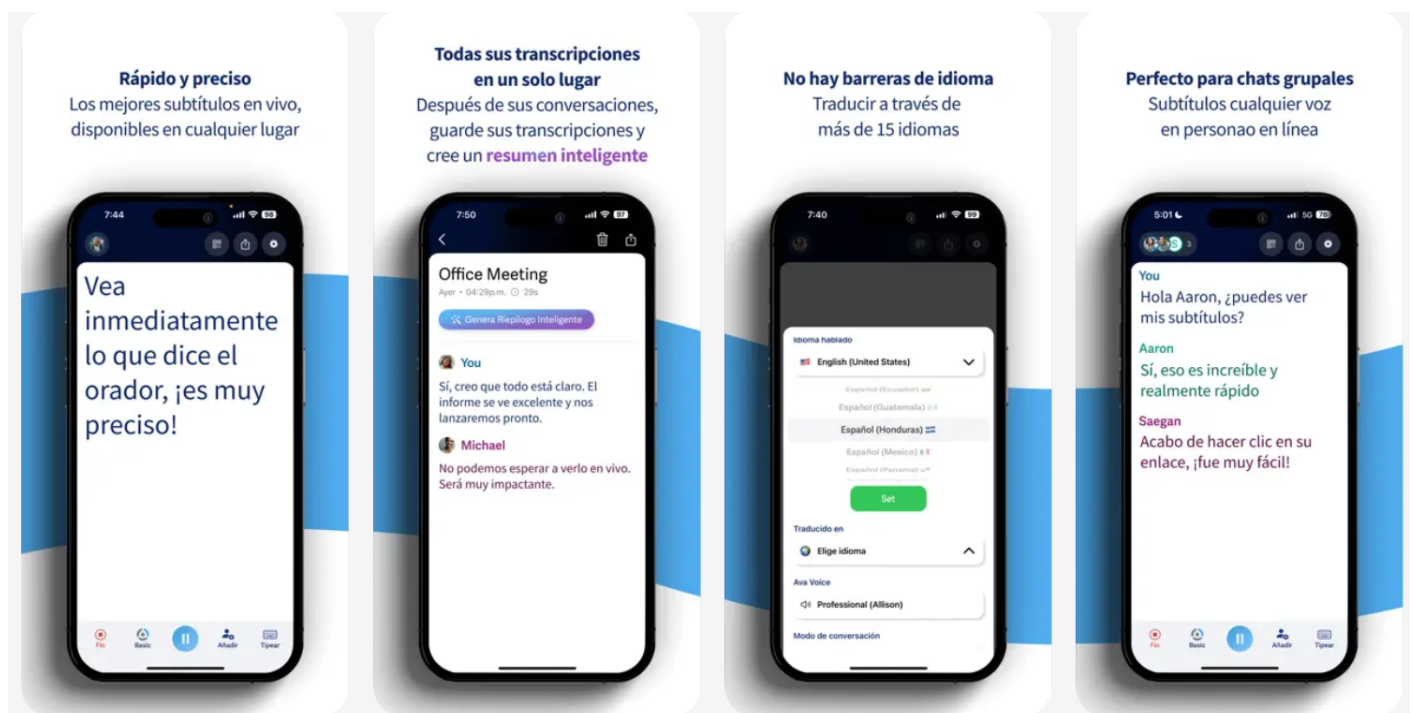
**Rápido y preciso**
Los mejores subtítulos en vivo, disponibles en cualquier lugar

7:44

Vea inmediatamente lo que dice el orador, ¡es muy preciso!

Fin
Basic
Añadir
Tipear

**Todas sus transcripciones en un solo lugar**
Después de sus conversaciones, guarde sus transcripciones y cree un **resumen inteligente**

7:50

Office Meeting
Ayer • 04:29p.m. 29s

Genera Riepilogo Inteligente

You
Sí, creo que todo está claro. El informe se ve excelente y nos lanzaremos pronto.

Michael
No podemos esperar a verlo en vivo. Será muy impactante.

**No hay barreras de idioma**
Traducir a través de más de 15 idiomas

7:40

Idioma hablado
English (United States)
Español (Ecuador)
Español (Guatemala)
Español (Honduras)
Español (Mexico)
Español (Panama)
Set

Traducido en
Elige idioma

Ava Voice
Professional (Allison)

Modo de conversación

**Perfecto para chats grupales**
Subtítulos cualquier voz en personao en línea

5:01

You
Hola Aaron, ¿puedes ver mis subtítulos?

Aaron
Sí, eso es increíble y realmente rápido

Saegan
Acabo de hacer clic en su enlace, ¡fue muy fácil!

Fin
Basic
Añadir
Tipear